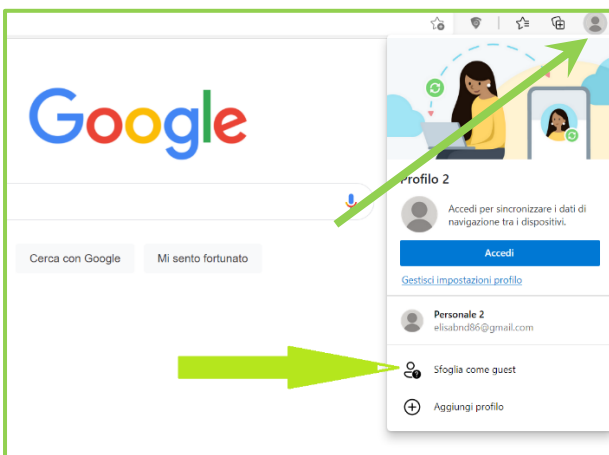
Google

Cerca con Google

Mi sento fortunato

Profilo 2

Accedi per sincronizzare i dati di navigazione tra i dispositivi.

Accedi

Gestisci impostazioni profilo

Personale 2
elisabnd86@gmail.com

Sfoglia come guest

Aggiungi profilo